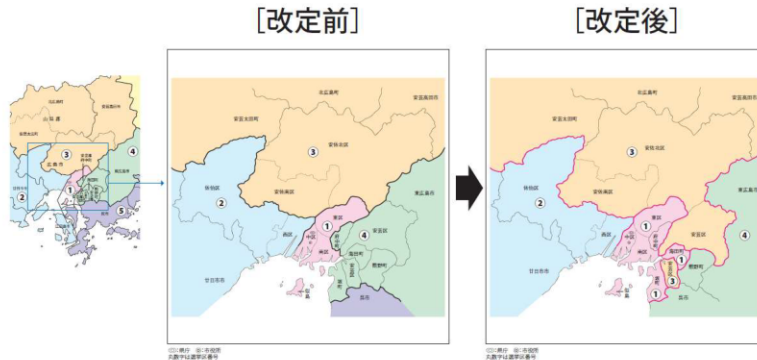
[改定前]

[改定後]

山県郡
北広島町
安芸高田市
広島市
三次市
庄原市
世羅町
東広島市
廿日市市
③
④
②
①
⑤

北広島町
安芸高田市
安佐北区
安佐南区
佐伯区
西区
中区
東区
安芸区
南区
府中町
海田町
熊野町
坂町
呉市
東広島市
廿日市市
③
②
①
④

北広島町
安芸高田市
安佐北区
安佐南区
佐伯区
西区
中区
東区
安芸区
南区
府中町
海田町
熊野町
坂町
呉市
東広島市
廿日市市
③
②
①
④
⑤
①
①

◎は県庁 ◎は市役所
丸数字は選挙区番号

◎は県庁 ◎は市役所
丸数字は選挙区番号